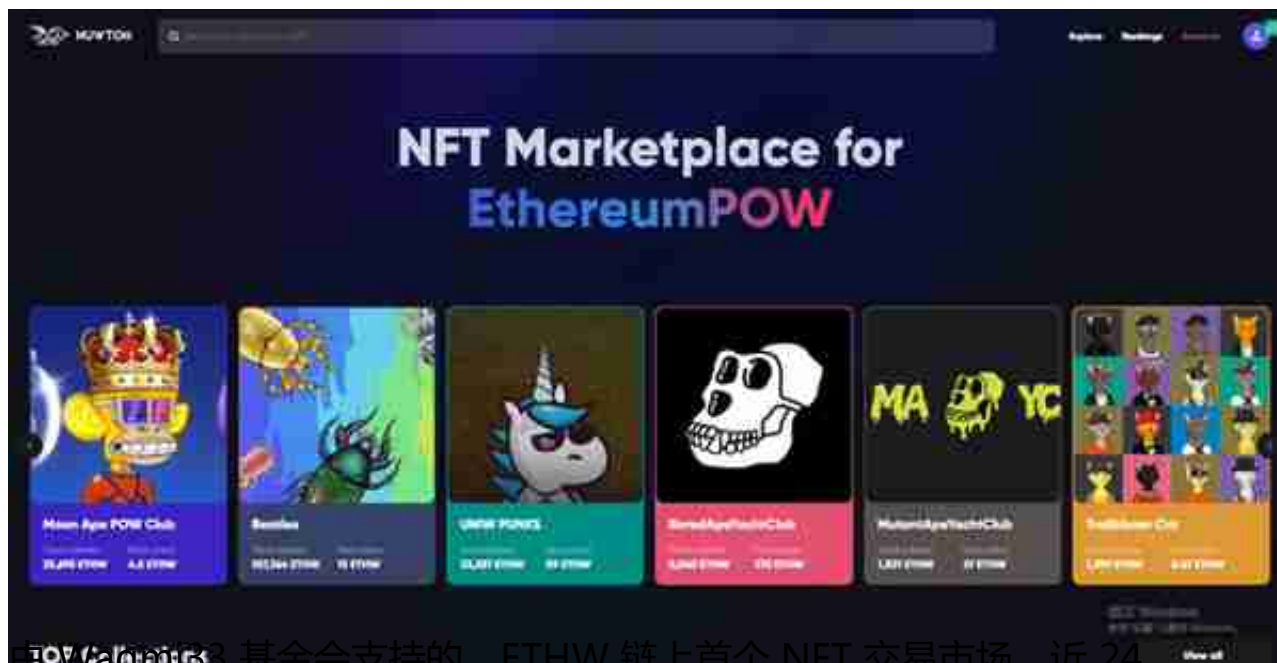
NEWTON

Explore Rankings

NFT Marketplace for EthereumPOW

Moon Ape POW Club

Beasties

UNIW PUNKS

BoredApeYachtClub

MutantApeYachtClub

Trailblazer Cats

MA YC

View all

中 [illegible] 3 基金会支持的，ETHW 链上首个 NFT 交易市场，近 24

Top Collections